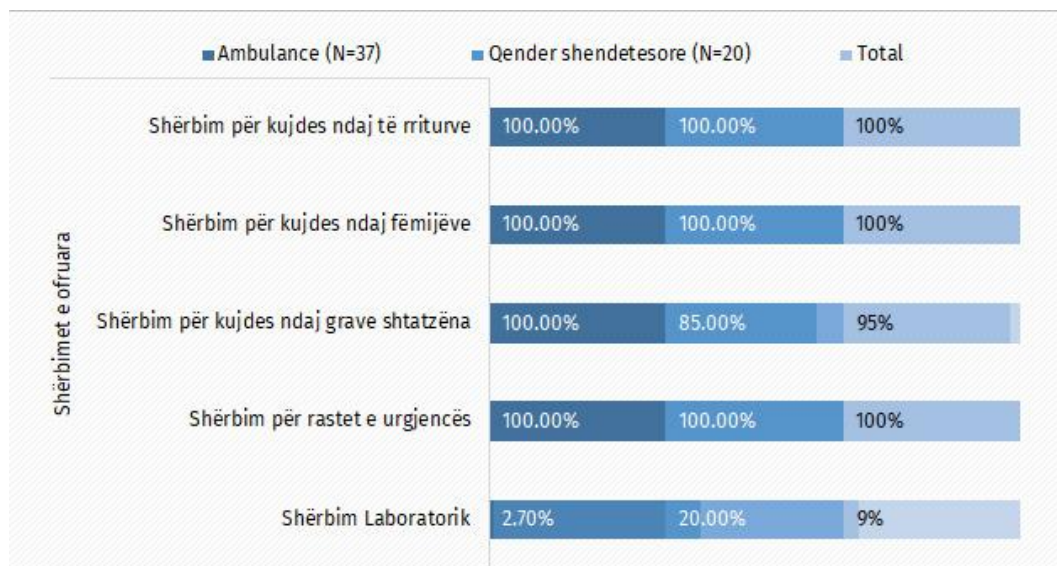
Ambulance (N=37) Qender shendetesore (N=20) Total

Shërbimet e ofruara

| | Ambulance (N=37) | Qender shendetesore (N=20) | Total |
|---|---|---|---|
| Shërbim për kujdes ndaj të rriturve | 100.00% | 100.00% | 100% |
| Shërbim për kujdes ndaj fëmijëve | 100.00% | 100.00% | 100% |
| Shërbim për kujdes ndaj grave shtatzëna | 100.00% | 85.00% | 95% |
| Shërbim për rastet e urgjencës | 100.00% | 100.00% | 100% |
| Shërbim Laboratorik | 2.70% | 20.00% | 9% |